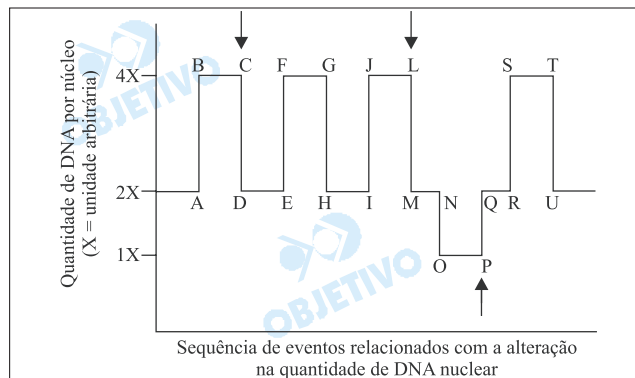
Quantidade de DNA por núcleo
(X = unidade arbitrária)

4X
2X
1X

B C F G J L S T
A D E H I M N Q R U
O P

OBJETIVO
OBJETIVO

Sequência de eventos relacionados com a alteração na quantidade de DNA nuclear